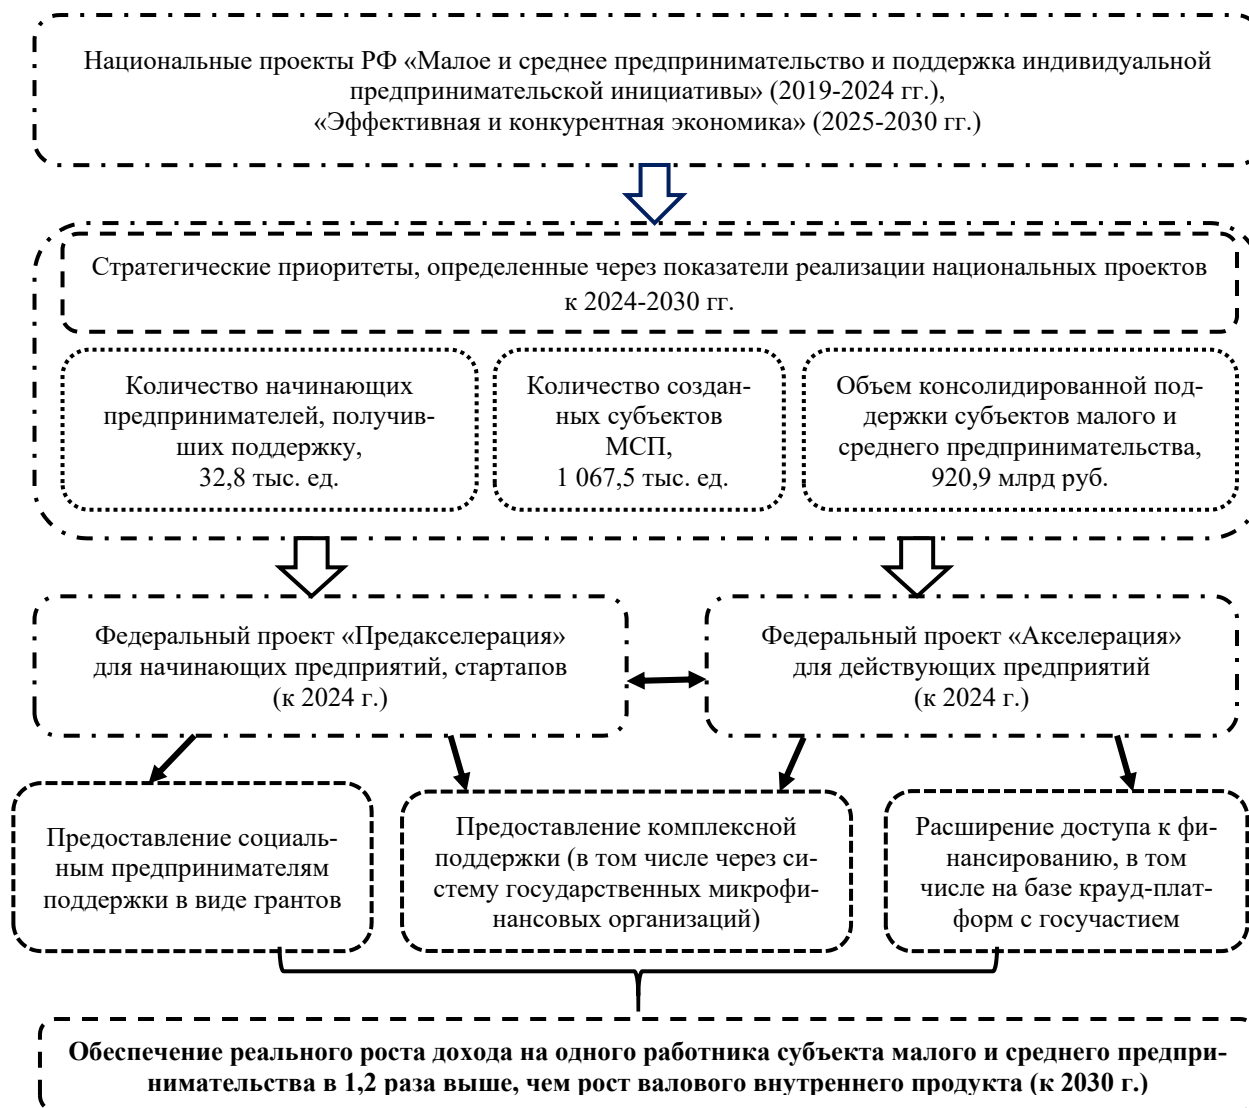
Национальные проекты РФ «Малое и среднее предпринимательство и поддержка индивидуальной предпринимательской инициативы» (2019-2024 гг.), «Эффективная и конкурентная экономика» (2025-2030 гг.)

Стратегические приоритеты, определенные через показатели реализации национальных проектов к 2024-2030 гг.

Количество начинающих предпринимателей, получивших поддержку, 32,8 тыс. ед.

Количество созданных субъектов МСП, 1 067,5 тыс. ед.

Объем консолидированной поддержки субъектов малого и среднего предпринимательства, 920,9 млрд руб.

Федеральный проект «Предакселерация» для начинающих предприятий, стартапов (к 2024 г.)

Федеральный проект «Акселерация» для действующих предприятий (к 2024 г.)

Предоставление социальным предпринимателям поддержки в виде грантов

Предоставление комплексной поддержки (в том числе через систему государственных микрофинансовых организаций)

Расширение доступа к финансированию, в том числе на базе крауд-платформ с госучастием

**Обеспечение реального роста дохода на одного работника субъекта малого и среднего предпринимательства в 1,2 раза выше, чем рост валового внутреннего продукта (к 2030 г.)**